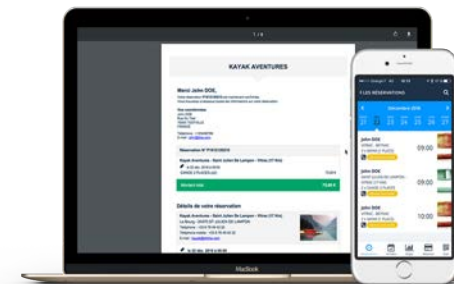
1 / 4

KAYAK AVENTURES

Merci John DOE,

Réservation N°

Kayak Aventures - Saint Julien De Lampon

Détails de votre réservation

Kayak Aventures - Saint Julien De Lampon

MacBook

LES RÉSERVATIONS

Décembre 2018

22 23 24 25 26 27

John DOE

09:00

John DOE

09:00

John DOE

10:00